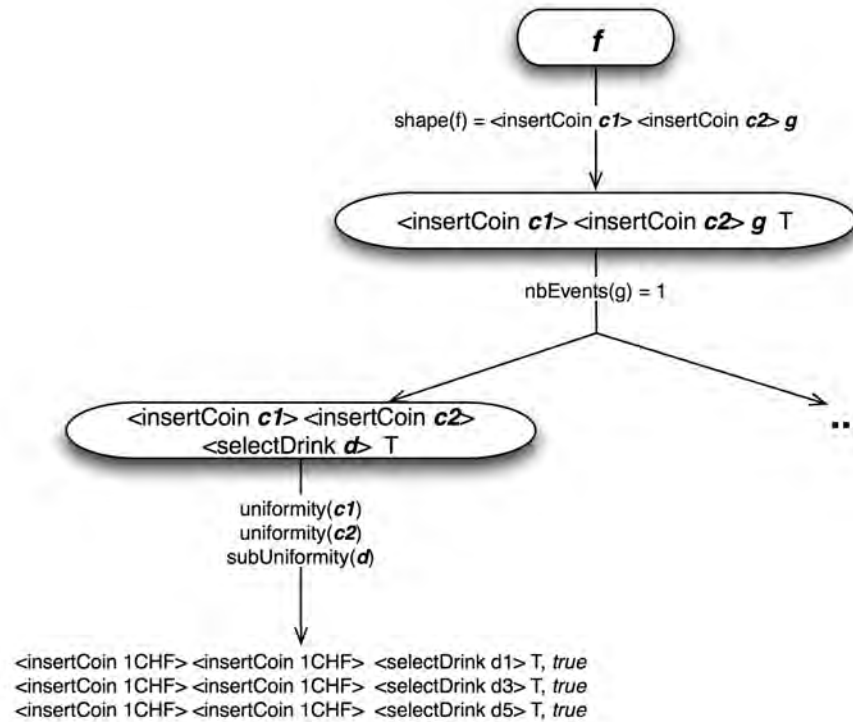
*f*

shape(f) = <insertCoin ***c1***> <insertCoin ***c2***> ***g***

<insertCoin ***c1***> <insertCoin ***c2***> ***g*** T

nbEvents(g) = 1

<insertCoin ***c1***> <insertCoin ***c2***> <selectDrink ***d***> T

...

uniformity(***c1***)
uniformity(***c2***)
subUniformity(***d***)

<insertCoin 1CHF> <insertCoin 1CHF> <selectDrink d1> T, *true*
<insertCoin 1CHF> <insertCoin 1CHF> <selectDrink d3> T, *true*
<insertCoin 1CHF> <insertCoin 1CHF> <selectDrink d5> T, *true*